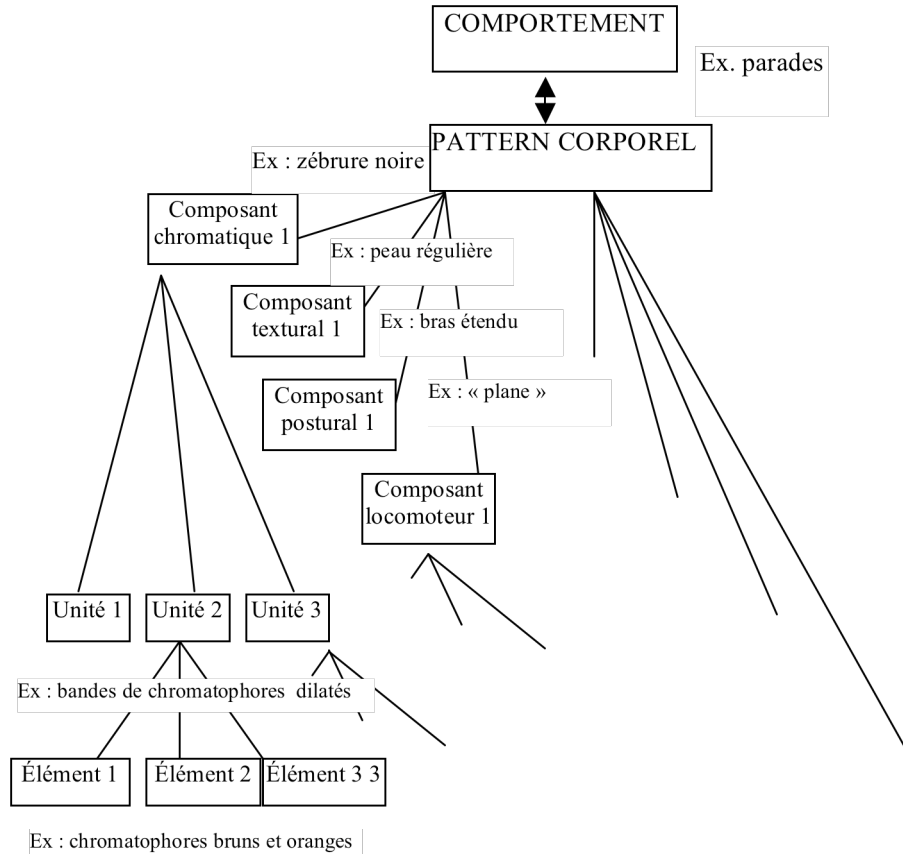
COMPORTEMENT

Ex. parades

PATTERN CORPOREL

Ex : zébrure noire

Composant chromatique 1

Ex : peau régulière

Composant textural 1

Ex : bras étendu

Composant postural 1

Ex : « plane »

Composant locomoteur 1

Unité 1

Unité 2

Unité 3

Ex : bandes de chromatophores dilatés

Élément 1

Élément 2

Élément 3 3

Ex : chromatophores bruns et oranges